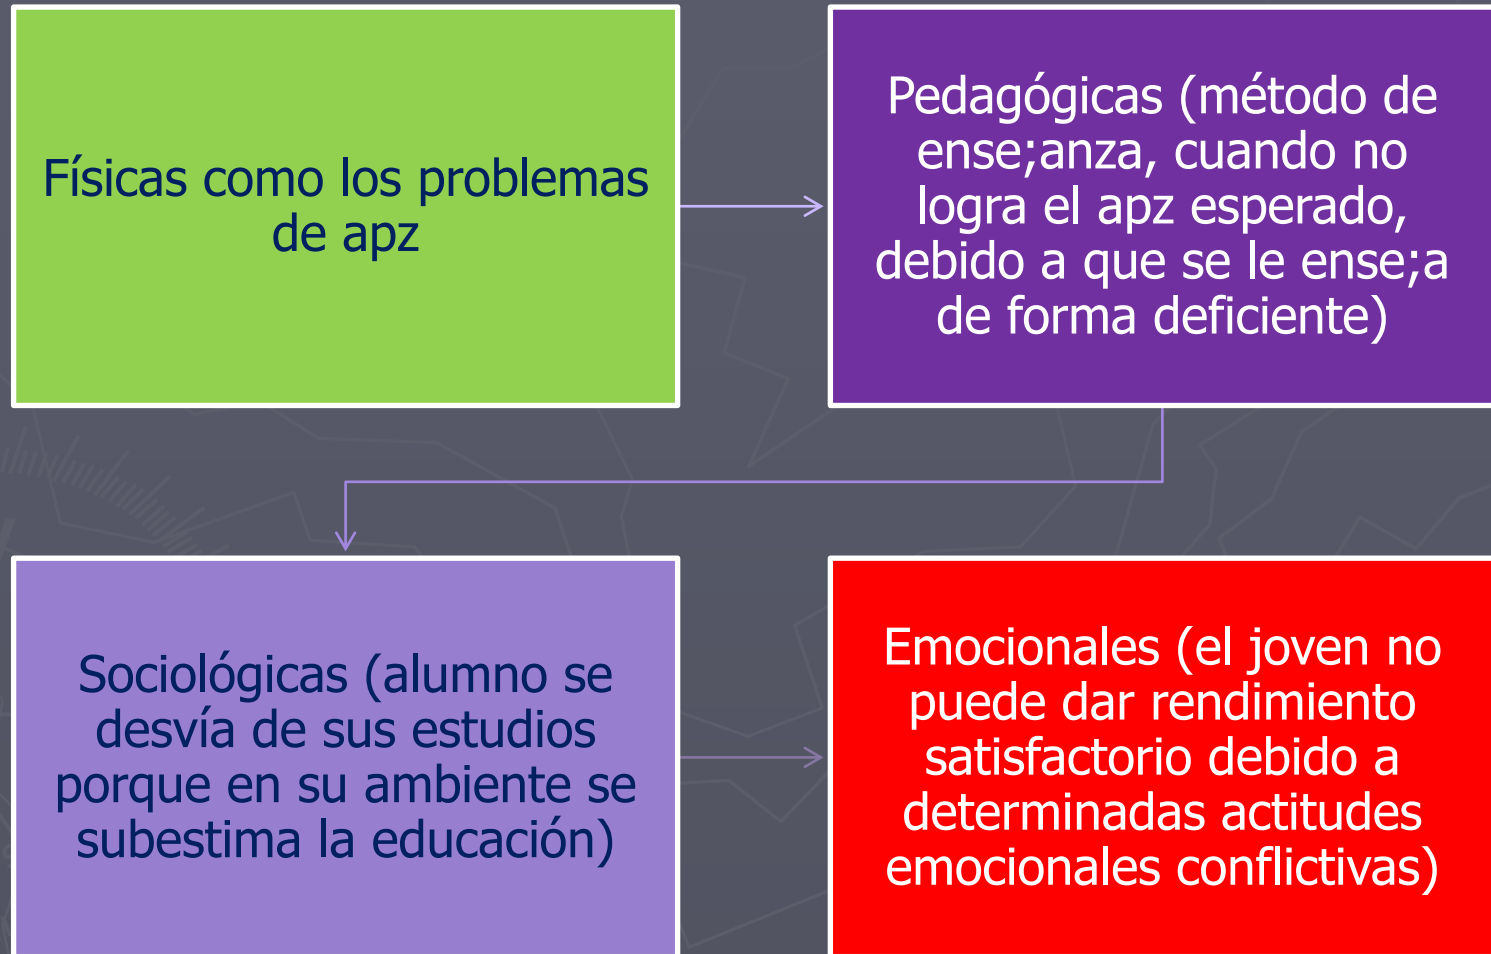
Físicas como los problemas de apz

Pedagógicas (método de ense;anza, cuando no logra el apz esperado, debido a que se le ense;a de forma deficiente)

Sociológicas (alumno se desvía de sus estudios porque en su ambiente se subestima la educación)

Emocionales (el joven no puede dar rendimiento satisfactorio debido a determinadas actitudes emocionales conflictivas)